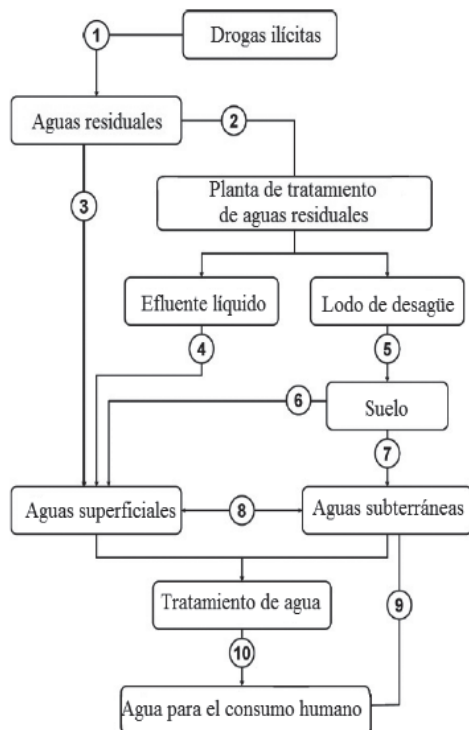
1
Drogas ilícitas

Aguas residuales
2
3
Planta de tratamento de aguas residuales

Efluente líquido
Lodo de desagüe
4
5
6
Suelo
7
Aguas superficiales
8
Aguas subterráneas

Tratamiento de agua
9
10
Agua para el consumo humano